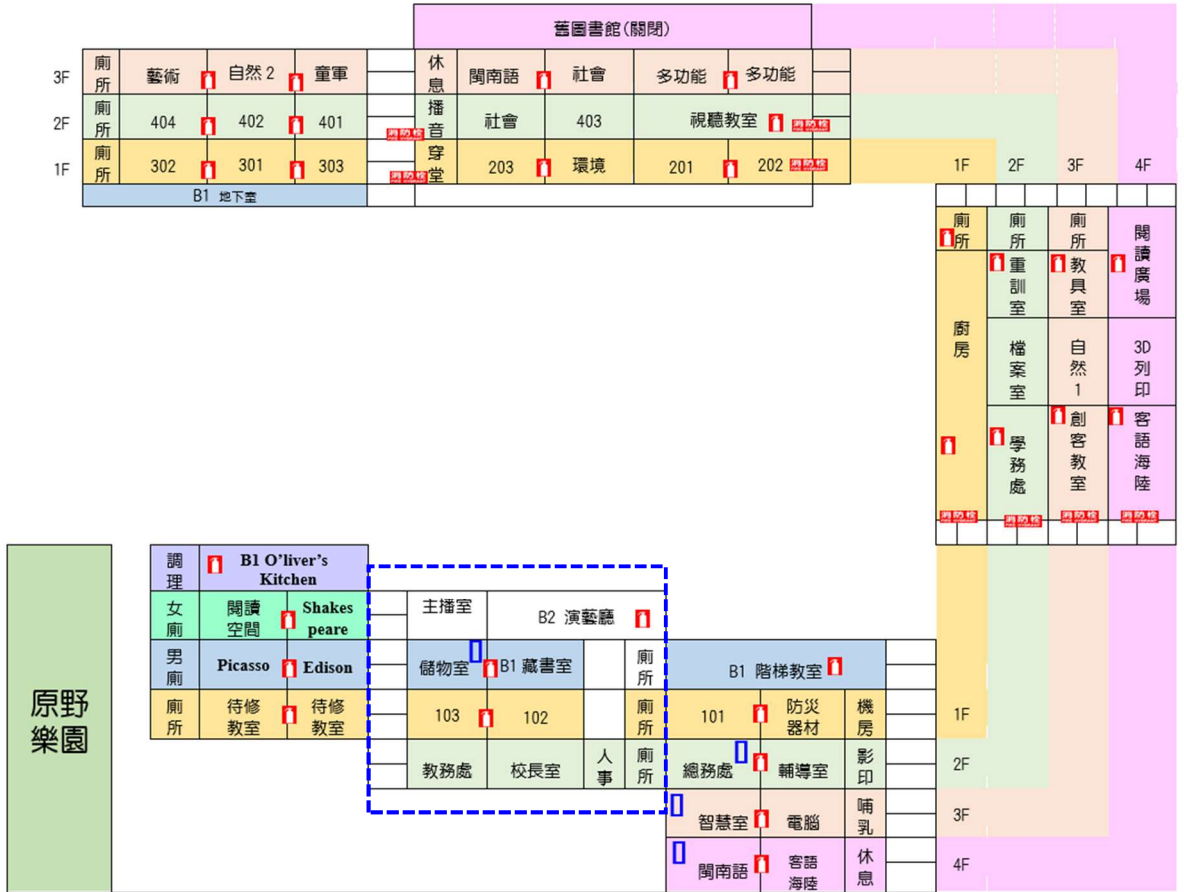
舊圖書館(關閉)

| | | | | | | | | | |
|---|---|---|---|---|---|---|---|---|---|
| 3F | 廁所 | 藝術 | 自然 2 | 童軍 | | 休息 | 閩南語 | 社會 | 多功能 | 多功能 |
| 2F | 廁所 | 404 | 402 | 401 | 消防栓 | 播音 | 社會 | 403 | 視聽教室 消防栓 | |
| 1F | 廁所 | 302 | 301 | 303 | 消防栓 | 穿堂 | 203 | 環境 | 201 | 202 消防栓 |

B1 地下室

1F 2F 3F 4F

| 1F | 2F | 3F | 4F |
|---|---|---|---|
| 廁所 | 廁所 | 廁所 | 閱讀廣場 |
| 廚房 | 重訓室 | 教具室 | |
| | 檔案室 | 自然 1 | 3D 列印 |
| | 學務處 | 創客教室 | 客語海陸 |
| 消防栓 | 消防栓 | 消防栓 | 消防栓 |

原野樂園

| | | |
|---|---|---|
| 調理 | B1 O'liver's Kitchen | |
| 女廁 | 閱讀空間 | Shakespeare |
| 男廁 | Picasso | Edison |
| 廁所 | 待修教室 | 待修教室 |

主播室　B2 演藝廳
儲物室　B1 藏書室　廁所　B1 階梯教室
103　102　廁所　101　防災器材　機房　1F
教務處　校長室　人事　廁所　總務處　輔導室　影印　2F
智慧室　電腦　哺乳　3F
閩南語　客語海陸　休息　4F